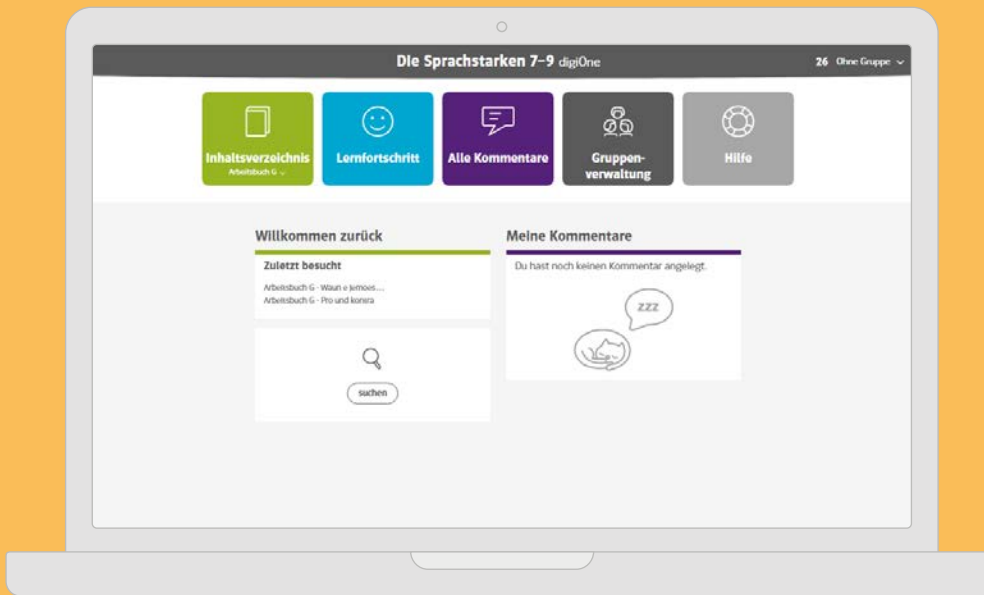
Die Sprachstarken 7–9 digiOne

26 Ohne Gruppe

Inhaltsverzeichnis
Arbeitsbuch G

Lernfortschritt

Alle Kommentare

Gruppenverwaltung

Hilfe

Willkommen zurück

Zuletzt besucht

Arbeitsbuch G - Waun e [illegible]...
Arbeitsbuch G - Pro und kontra

suchen

Meine Kommentare

Du hast noch keinen Kommentar angelegt.

zzz